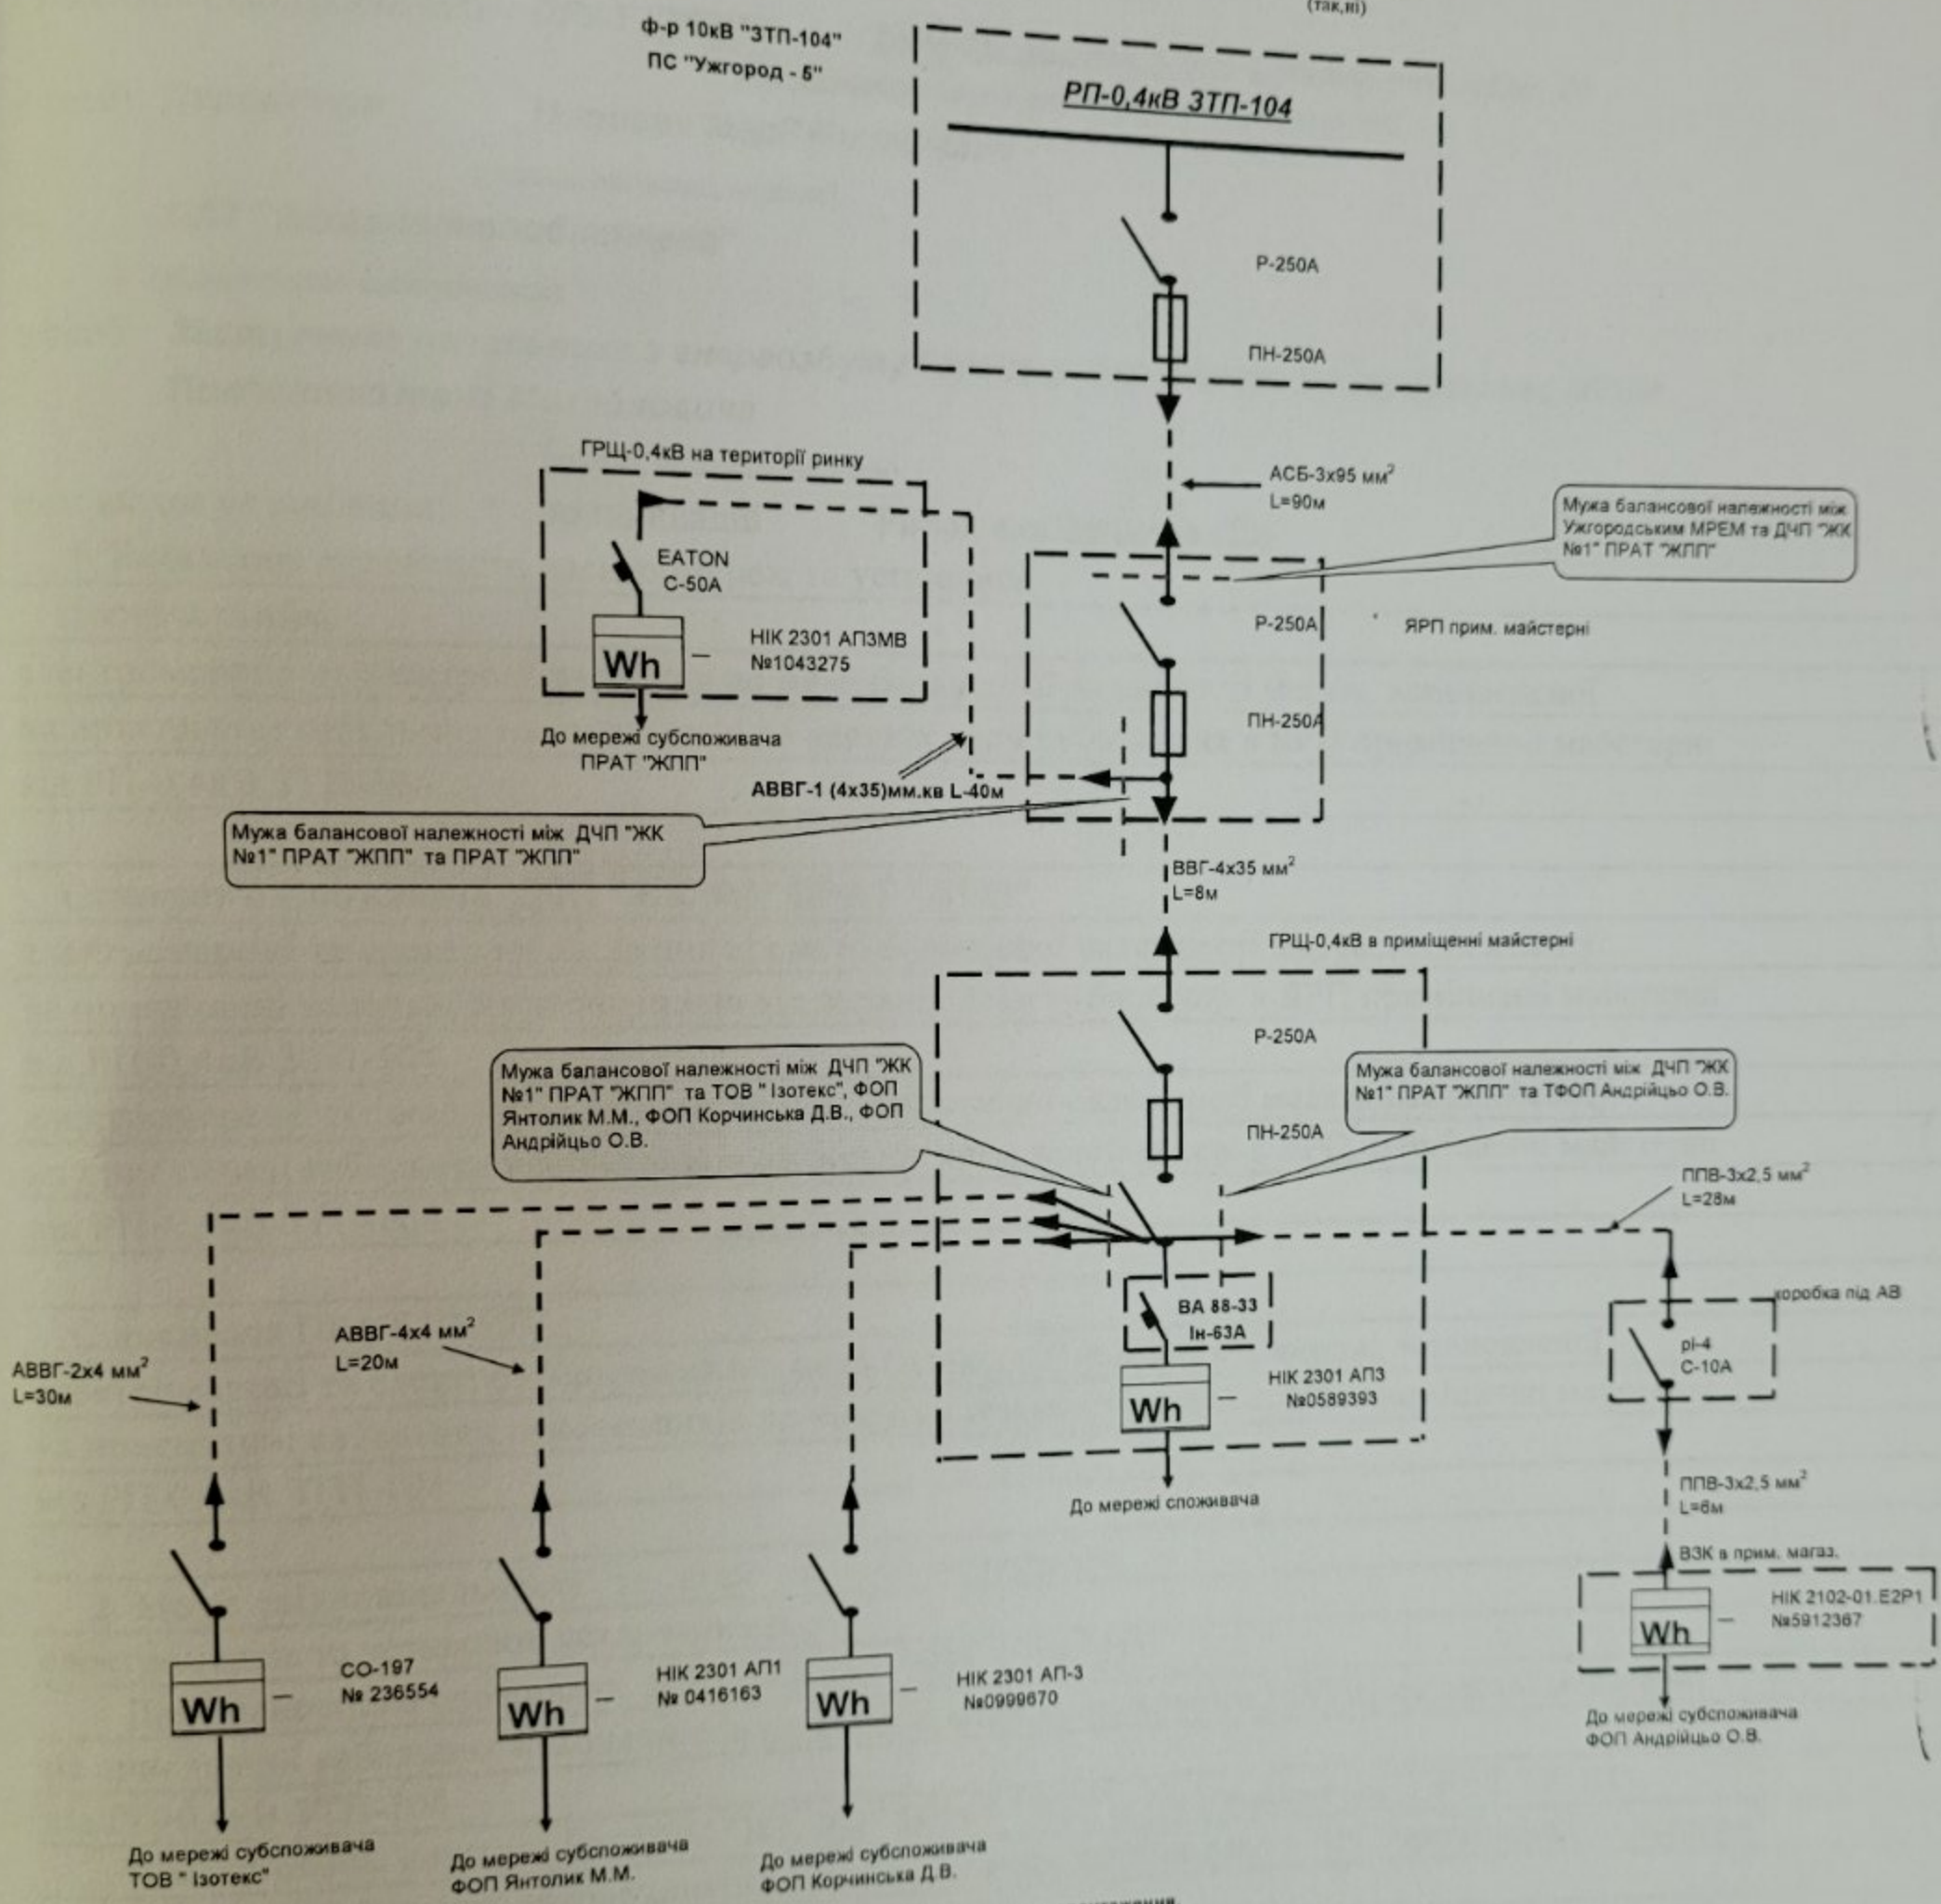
(так,ні)

Ф-р 10кВ "ЗТП-104"
ПС "Ужгород - 5"

РП-0,4кВ ЗТП-104

Р-250А

ПН-250А

ГРЩ-0,4кВ на території ринку

АСБ-3х95 мм$^2$
L=90м

Мужа балансової належності між Ужгородським МРЕМ та ДЧП "ЖК №1" ПРАТ "ЖПП"

EATON
С-50А

Wh

НІК 2301 АП3МВ
№1043275

Р-250А

ЯРП прим. майстерні

ПН-250А

До мережі субспоживача
ПРАТ "ЖПП"

АВВГ-1 (4х35)мм.кв L-40м

Мужа балансової належності між ДЧП "ЖК №1" ПРАТ "ЖПП" та ПРАТ "ЖПП"

ВВГ-4х35 мм$^2$
L=8м

ГРЩ-0,4кВ в приміщенні майстерні

Р-250А

Мужа балансової належності між ДЧП "ЖК №1" ПРАТ "ЖПП" та ТОВ " Ізотекс", ФОП Янтолик М.М., ФОП Корчинська Д.В., ФОП Андрійцьо О.В.

Мужа балансової належності між ДЧП "ЖК №1" ПРАТ "ЖПП" та ТФОП Андрійцьо О.В.

ПН-250А

ППВ-3х2,5 мм$^2$
L=28м

коробка під АВ

ВА 88-33
Ін-63А

АВВГ-4х4 мм$^2$
L=20м

АВВГ-2х4 мм$^2$
L=30м

рі-4
С-10А

Wh

НІК 2301 АП3
№0589393

До мережі споживача

ППВ-3х2,5 мм$^2$
L=6м

ВЗК в прим. магаз.

Wh

НІК 2102-01.Е2Р1
№5912367

Wh

СО-197
№ 236554

Wh

НІК 2301 АП1
№ 0416163

Wh

НІК 2301 АП-3
№0999670

До мережі субспоживача
ФОП Андрійцьо О.В.

До мережі субспоживача
ТОВ " Ізотекс"

До мережі субспоживача
ФОП Янтолик М.М.

До мережі субспоживача
ФОП Корчинська Д.В.

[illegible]